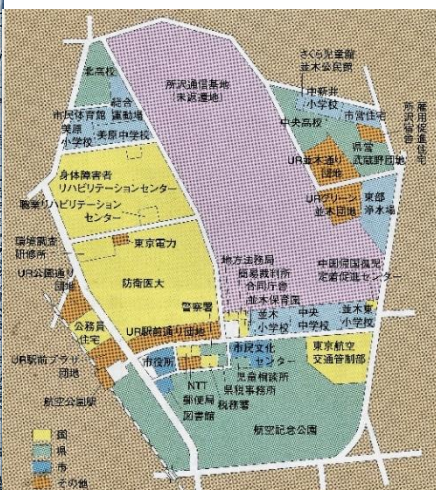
北高校
総合運動場
市民体育館
美原小学校
美原中学校
所沢通信基地（米返還地）
さくら児童館
並木公民館
中新井小学校
中央高校
市営住宅
県営武蔵野団地
雇用促進住宅所沢宿舎
UR並木通り団地
UR グリーン並木団地
東部浄水場
身体障害者リハビリテーションセンター
職業リハビリテーションセンター
環境調査研修所
東京電力
UR公園通り団地
防衛医大
地方法務局
国税不服審判所
合同庁舎
並木保育園
中国帰国者定着促進センター
警察署
公務員住宅
UR駅前通り団地
並木小学校
中央中学校
並木東小学校
UR駅前プラザ団地
市役所
市民文化センター
児童相談所
県税事務所
東京航空交通管制部
NTT
郵便局
図書館
税務署
航空公園駅
航空記念公園
国
県
市
その他